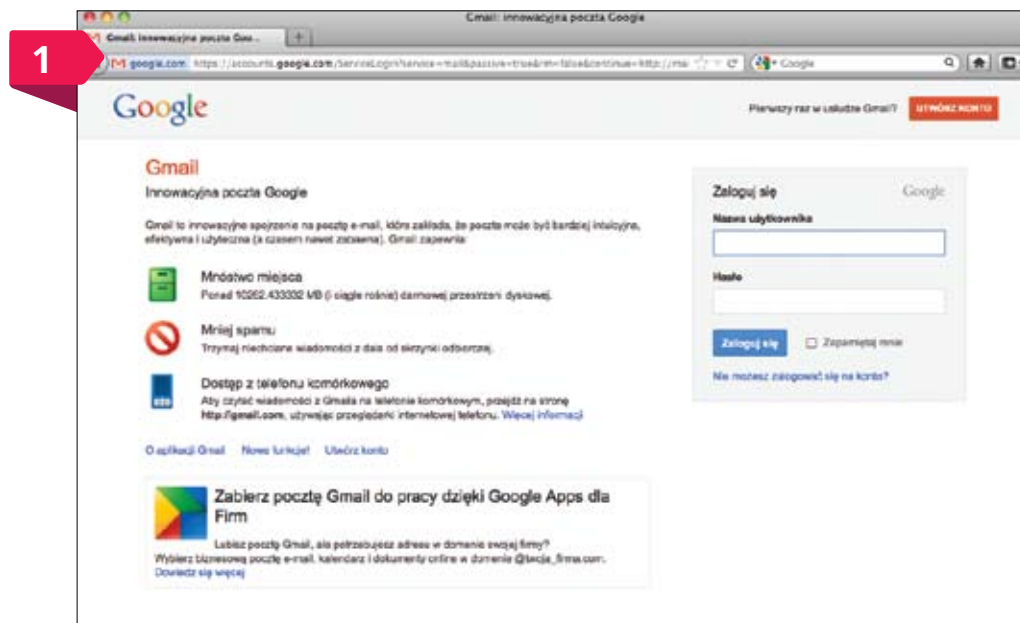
1

Gmail: innowacyjna poczta Google

Gmail: innowacyjna poczta Goo...

google.com https://accounts.google.com/ServiceLogin?service=mail&passive=true&rm=false&continue=http://ma

Google

Google

Pierwszy raz w usłudze Gmail? UTWÓRZ KONTO

Gmail

Innowacyjna poczta Google

Gmail to innowacyjne spojrzenie na pocztę e-mail, które zakłada, że poczta może być bardziej intuicyjna, efektywna i użyteczna (a czasem nawet zabawna). Gmail zapewnia:

Mnóstwo miejsca
Ponad 10262.433332 MB (i ciągle rośnie) darmowej przestrzeni dyskowej.

Mniej spamu
Trzymaj niechciane wiadomości z dala od skrzynki odbiorczej.

Dostęp z telefonu komórkowego
Aby czytać wiadomości z Gmaila na telefonie komórkowym, przejdź na stronę http://gmail.com, używając przeglądarki internetowej telefonu. Więcej informacji

O aplikacji Gmail Nowe funkcje! Usuńcz konto

Zabierz pocztę Gmail do pracy dzięki Google Apps dla Firm

Lubisz pocztę Gmail, ale potrzebujesz adresu w domenie swojej firmy? Wybierz biznesową pocztę e-mail, kalendarz i dokumenty online w domenie @twoja_firma.com. Dowiedz się więcej

Zaloguj się Google

Nazwa użytkownika

Hasło

Zaloguj się Zapamiętaj mnie

Nie możesz zalogować się na konto?